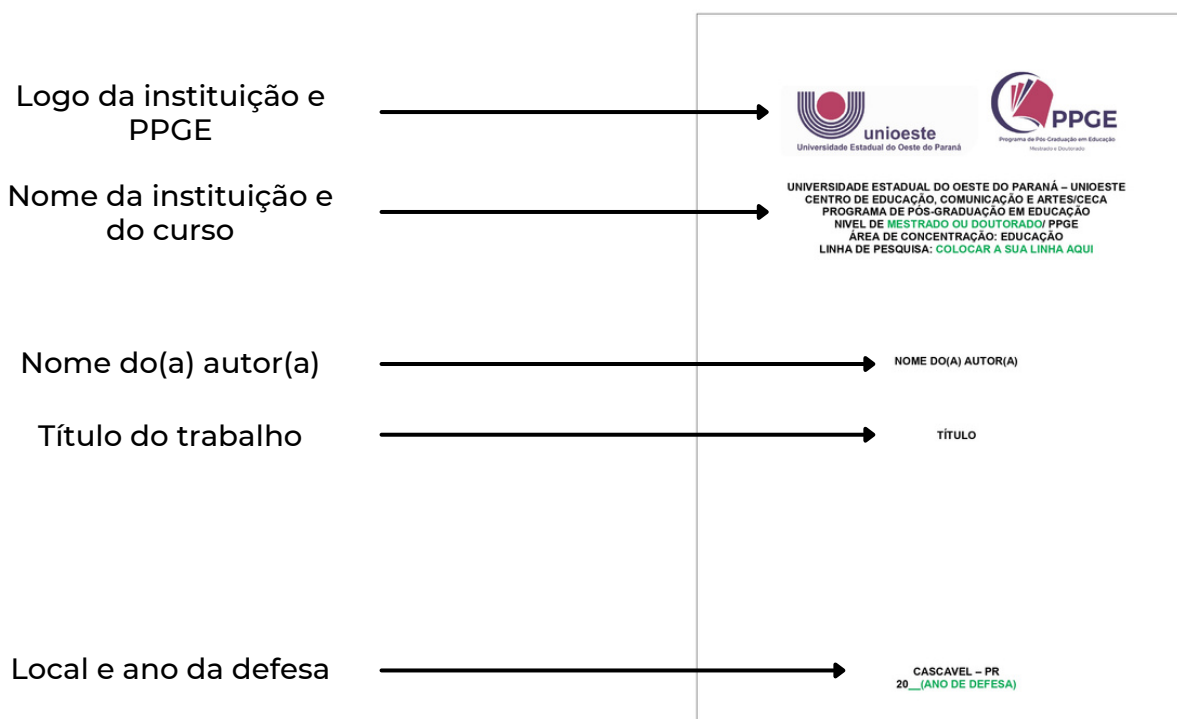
Logo da instituição e PPGE

Nome da instituição e do curso

Nome do(a) autor(a)

Título do trabalho

Local e ano da defesa

unioeste
Universidade Estadual do Oeste do Paraná

PPGE
Programa de Pós-Graduação em Educação
Mestrado e Doutorado

UNIVERSIDADE ESTADUAL DO OESTE DO PARANÁ – UNIOESTE
CENTRO DE EDUCAÇÃO, COMUNICAÇÃO E ARTES/CECA
PROGRAMA DE PÓS-GRADUAÇÃO EM EDUCAÇÃO
NIVEL DE MESTRADO OU DOUTORADO/ PPGE
ÁREA DE CONCENTRAÇÃO: EDUCAÇÃO
LINHA DE PESQUISA: COLOCAR A SUA LINHA AQUI

NOME DO(A) AUTOR(A)

TÍTULO

CASCAVEL – PR
20__(ANO DE DEFESA)